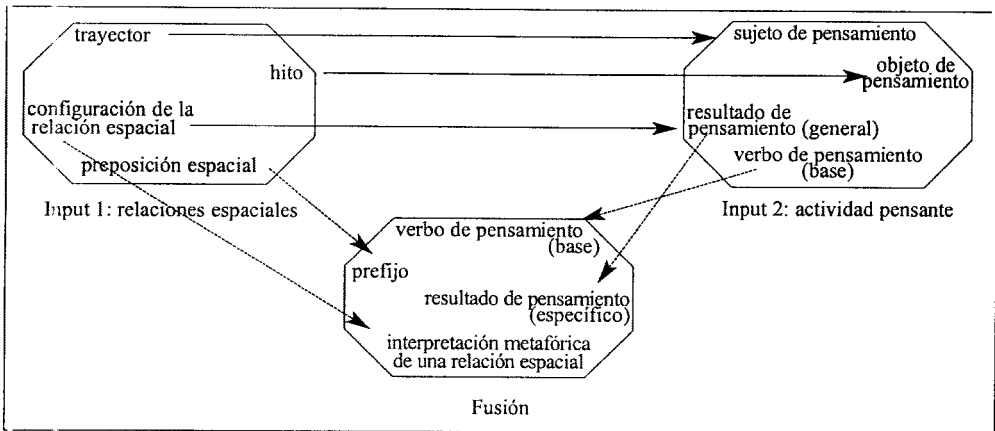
trayector

hito

configuración de la relación espacial

preposición espacial

Input 1: relaciones espaciales

sujeto de pensamiento

objeto de pensamiento

resultado de pensamiento (general)

verbo de pensamiento (base)

Input 2: actividad pensante

verbo de pensamiento (base)

prefijo

resultado de pensamiento (específico)

interpretación metafórica de una relación espacial

Fusión